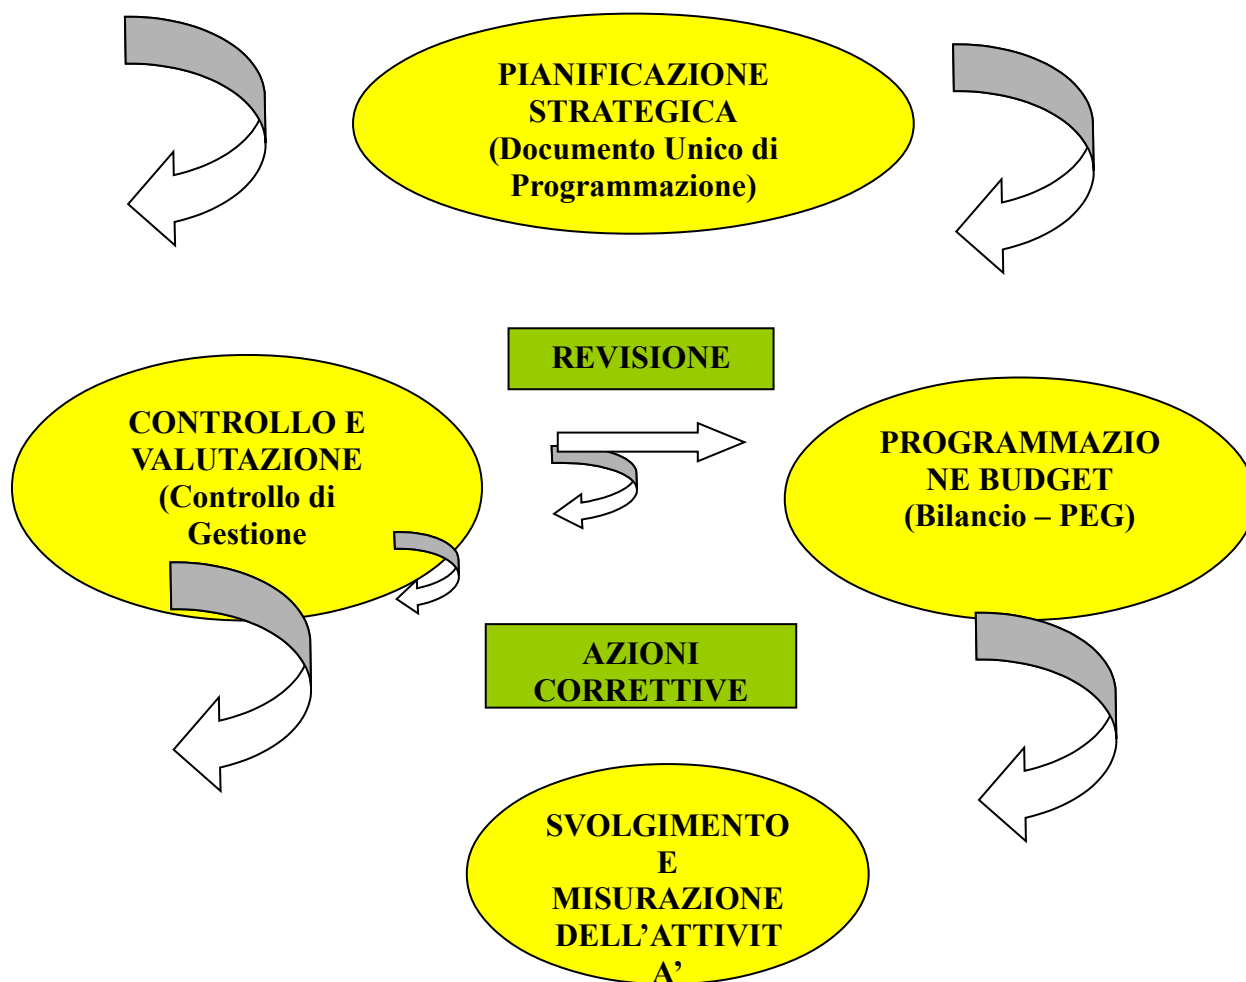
PIANIFICAZIONE STRATEGICA (Documento Unico di Programmazione)

REVISIONE

CONTROLLO E VALUTAZIONE (Controllo di Gestione

PROGRAMMAZIONE BUDGET (Bilancio – PEG)

AZIONI CORRETTIVE

SVOLGIMENTO E MISURAZIONE DELL'ATTIVITA'